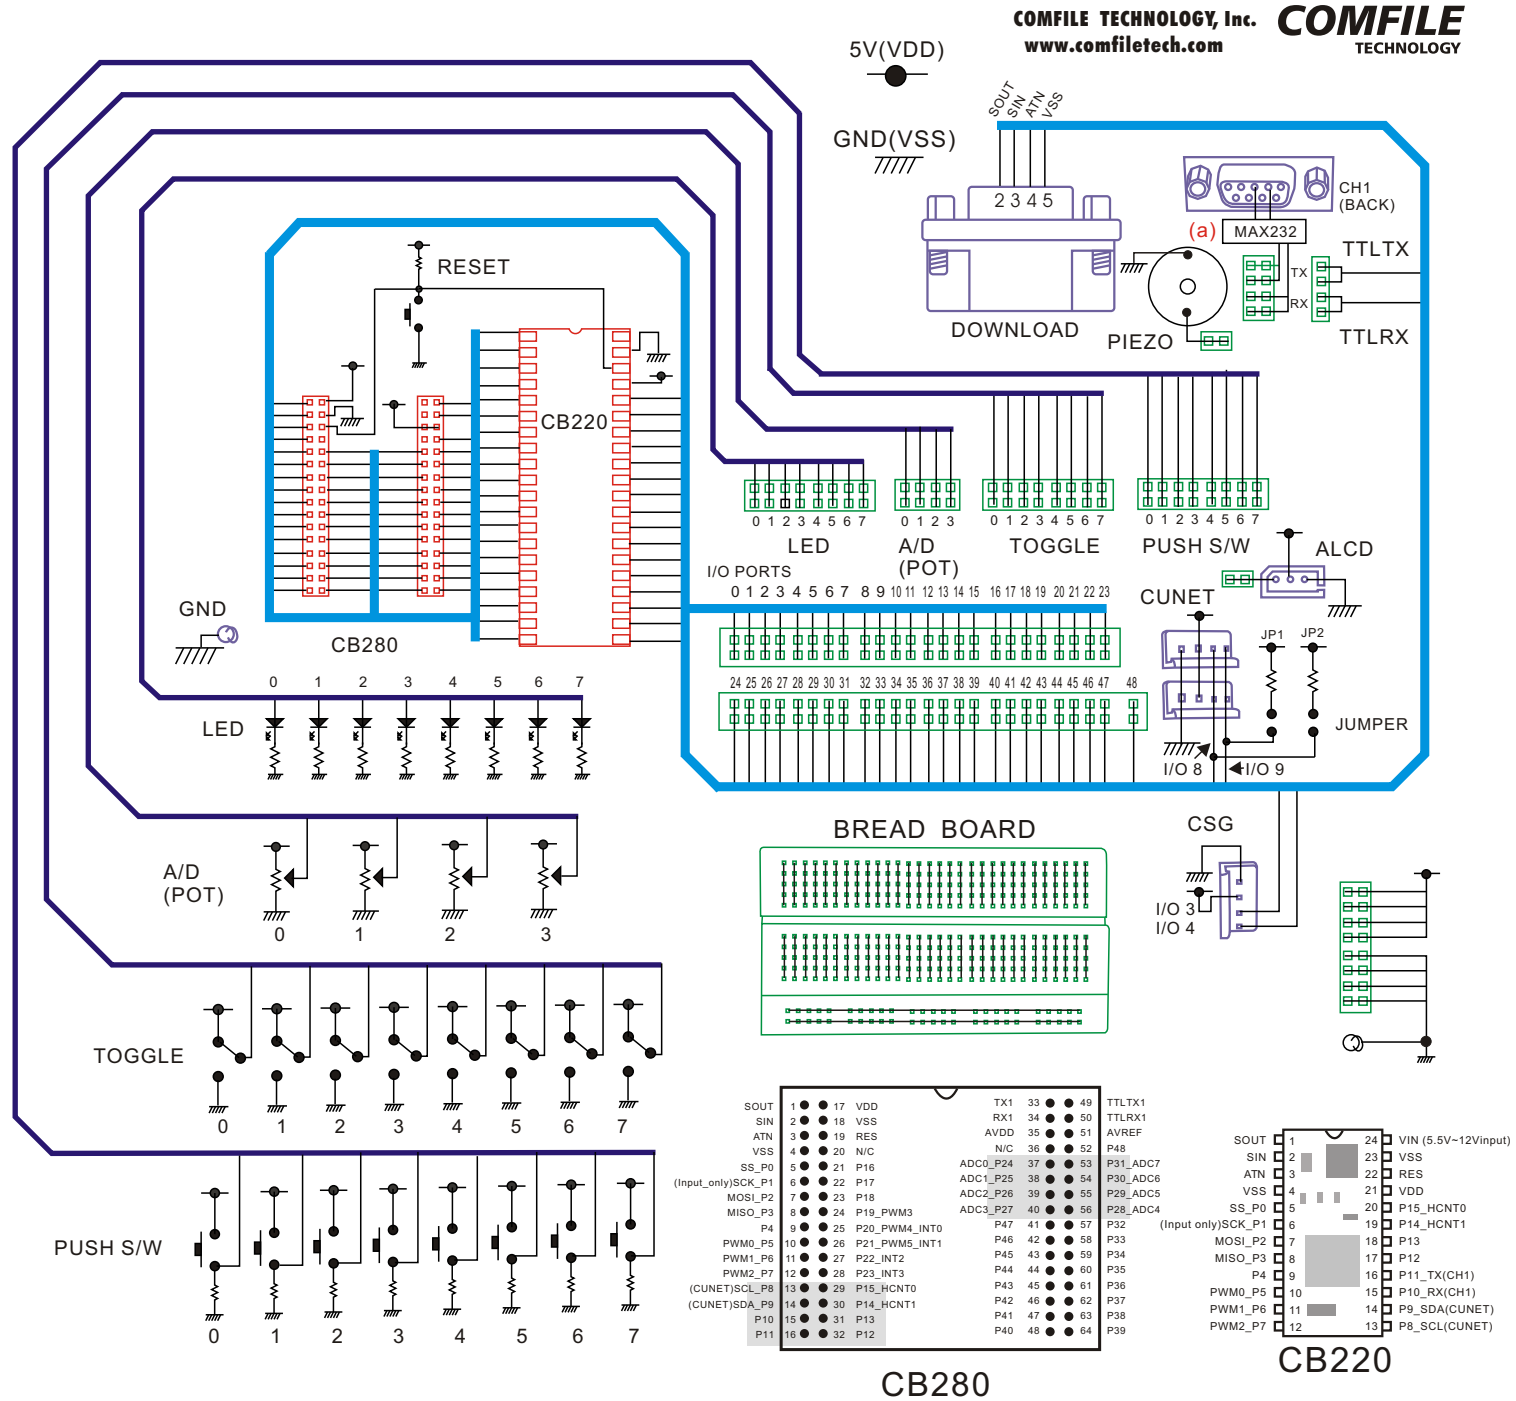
COMFILE TECHNOLOGY, Inc.
www.comfiletech.com
COMFILE
TECHNOLOGY

5V(VDD)
GND(VSS)
SOUT SIN ATN VSS
2 3 4 5
DOWNLOAD
CH1
(BACK)
(a)
MAX232
TX
RX
TTLTX
TTLRX
PIEZO

RESET
CB220
CB280
GND

0 1 2 3 4 5 6 7
LED
0 1 2 3
A/D
(POT)
0 1 2 3 4 5 6 7
TOGGLE
0 1 2 3 4 5 6 7
PUSH S/W
ALCD
I/O PORTS
0 1 2 3 4 5 6 7 8 9 10 11 12 13 14 15 16 17 18 19 20 21 22 23
CUNET
JP1 JP2
24 25 26 27 28 29 30 31 32 33 34 35 36 37 38 39 40 41 42 43 44 45 46 47 48
JUMPER
I/O 8
I/O 9

0 1 2 3 4 5 6 7
LED

A/D
(POT)
0 1 2 3

BREAD BOARD
CSG
I/O 3
I/O 4

TOGGLE
0 1 2 3 4 5 6 7

PUSH S/W
0 1 2 3 4 5 6 7

| | | | | | | | | | |
|---|---|---|---|---|---|---|---|---|---|
| SOUT | 1 | 17 | VDD | | TX1 | 33 | 49 | TTLTX1 |
| SIN | 2 | 18 | VSS | | RX1 | 34 | 50 | TTLRX1 |
| ATN | 3 | 19 | RES | | AVDD | 35 | 51 | AVREF |
| VSS | 4 | 20 | N/C | | N/C | 36 | 52 | P48 |
| SS_P0 | 5 | 21 | P16 | | ADC0_P24 | 37 | 53 | P31_ADC7 |
| (Input_only)SCK_P1 | 6 | 22 | P17 | | ADC1_P25 | 38 | 54 | P30_ADC6 |
| MOSI_P2 | 7 | 23 | P18 | | ADC2_P26 | 39 | 55 | P29_ADC5 |
| MISO_P3 | 8 | 24 | P19_PWM3 | | ADC3_P27 | 40 | 56 | P28_ADC4 |
| P4 | 9 | 25 | P20_PWM4_INT0 | | P47 | 41 | 57 | P32 |
| PWM0_P5 | 10 | 26 | P21_PWM5_INT1 | | P46 | 42 | 58 | P33 |
| PWM1_P6 | 11 | 27 | P22_INT2 | | P45 | 43 | 59 | P34 |
| PWM2_P7 | 12 | 28 | P23_INT3 | | P44 | 44 | 60 | P35 |
| (CUNET)SCL_P8 | 13 | 29 | P15_HCNT0 | | P43 | 45 | 61 | P36 |
| (CUNET)SDA_P9 | 14 | 30 | P14_HCNT1 | | P42 | 46 | 62 | P37 |
| P10 | 15 | 31 | P13 | | P41 | 47 | 63 | P38 |
| P11 | 16 | 32 | P12 | | P40 | 48 | 64 | P39 |

CB280

| | | | |
|---|---|---|---|
| SOUT | 1 | 24 | VIN (5.5V~12Vinput) |
| SIN | 2 | 23 | VSS |
| ATN | 3 | 22 | RES |
| VSS | 4 | 21 | VDD |
| SS_P0 | 5 | 20 | P15_HCNT0 |
| (Input only)SCK_P1 | 6 | 19 | P14_HCNT1 |
| MOSI_P2 | 7 | 18 | P13 |
| MISO_P3 | 8 | 17 | P12 |
| P4 | 9 | 16 | P11_TX(CH1) |
| PWM0_P5 | 10 | 15 | P10_RX(CH1) |
| PWM1_P6 | 11 | 14 | P9_SDA(CUNET) |
| PWM2_P7 | 12 | 13 | P8_SCL(CUNET) |

CB220